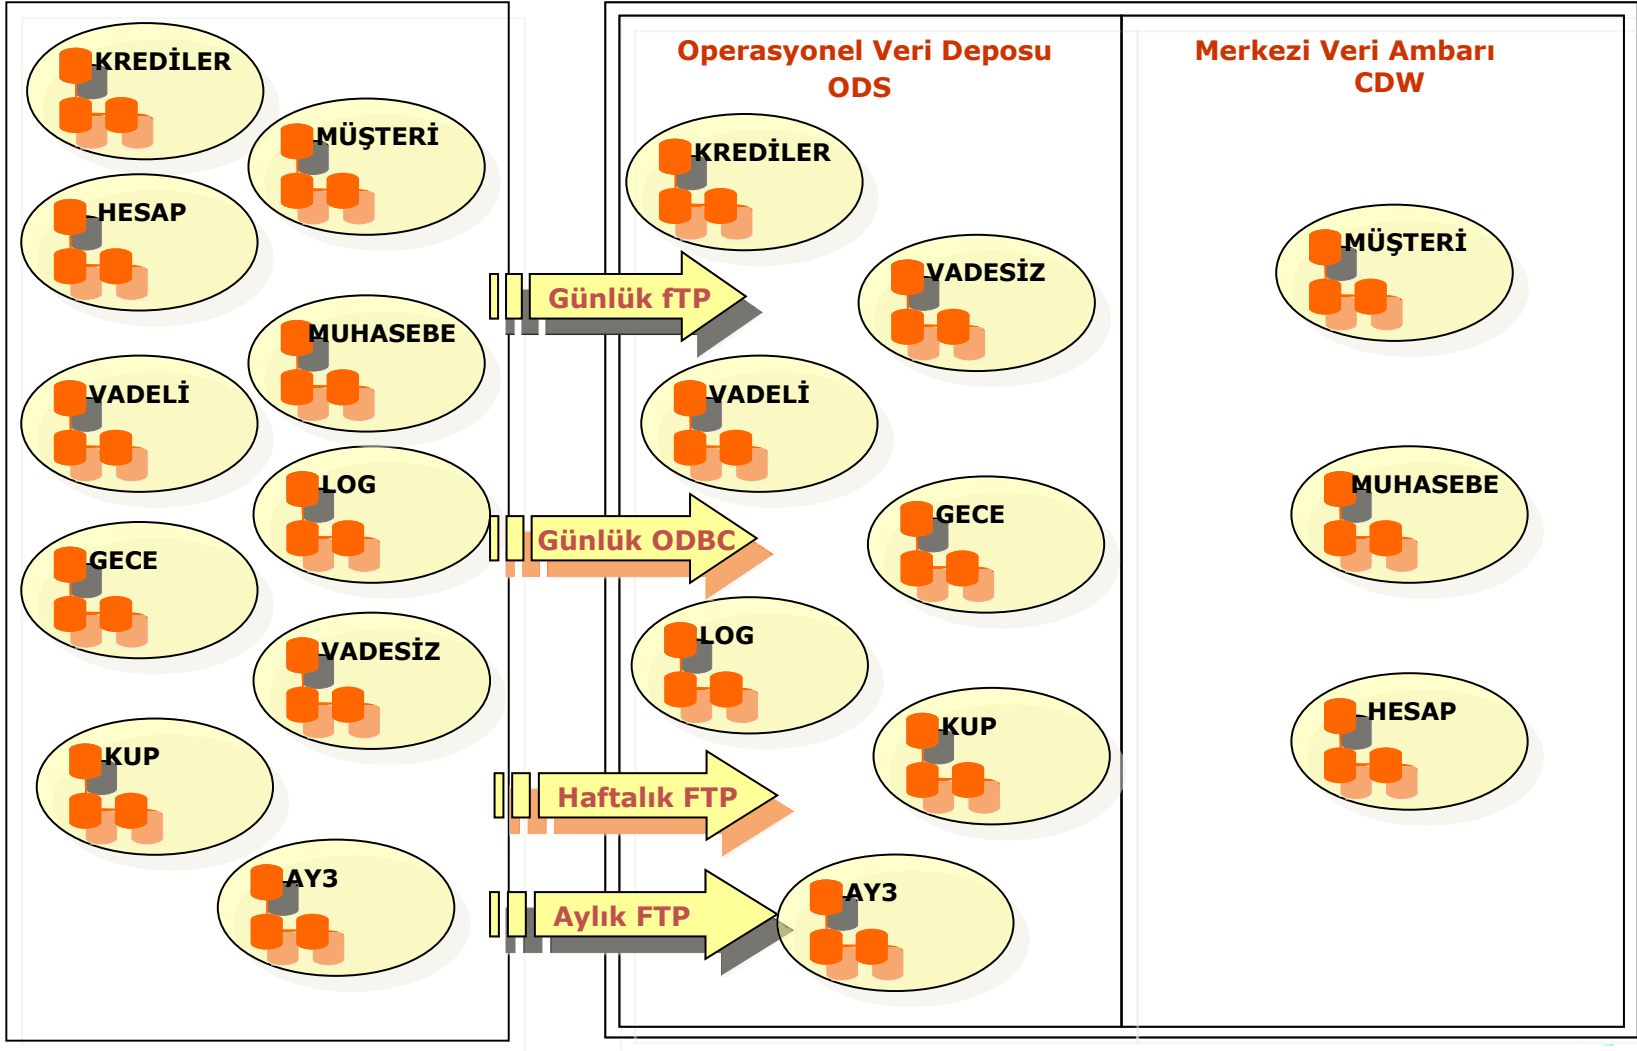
KREDİLER
MÜŞTERİ
HESAP
MUHASEBE
VADELİ
LOG
GECE
VADESİZ
KUP
AY3

Günlük fTP
Günlük ODBC
Haftalık FTP
Aylık FTP

Operasyonel Veri Deposu
ODS

KREDİLER
VADESİZ
VADELİ
GECE
LOG
KUP
AY3

Merkezi Veri Ambarı
CDW

MÜŞTERİ
MUHASEBE
HESAP